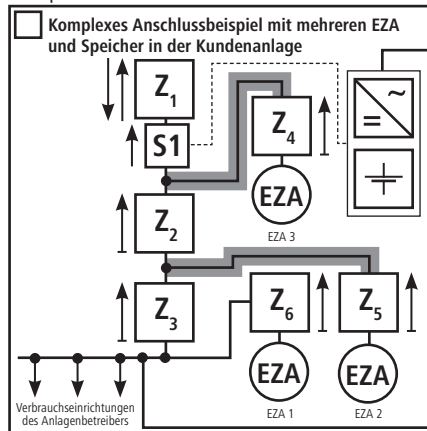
Komplexes Anschlussbeispiel mit mehreren EZA und Speicher in der Kundenanlage

$Z_1$

S1

$Z_4$

EZA

EZA 3

$Z_2$

$Z_3$

$Z_6$

$Z_5$

EZA

EZA 1

EZA

EZA 2

Verbrauchseinrichtungen des Anlagenbetreibers